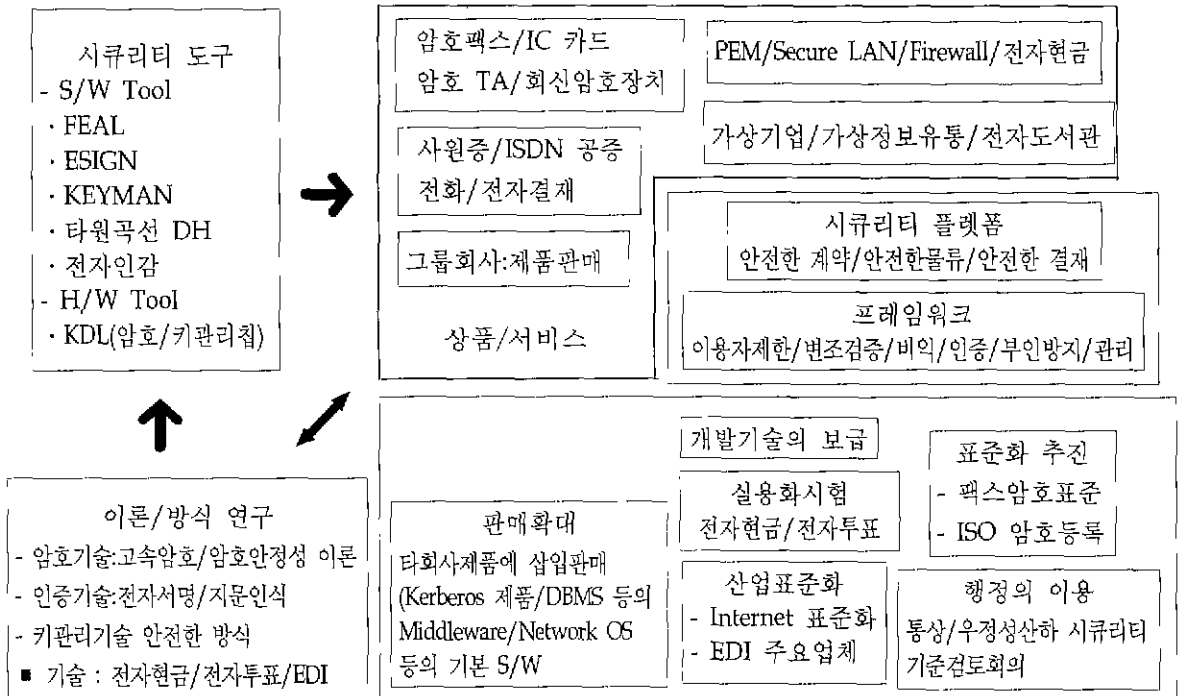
시큐리티 도구
- S/W Tool
· FEAL
· ESIGN
· KEYMAN
· 타원곡선 DH
· 전자인감
- H/W Tool
· KDL(암호/키관리칩)

암호팩스/IC 카드
암호 TA/회신암호장치

PEM/Secure LAN/Firewall/전자현금

가상기업/가상정보유통/전자도서관

사원증/ISDN 공중전화/전자결재

그룹회사:제품판매

상품/서비스

시큐리티 플렛폼
안전한 계약/안전한물류/안전한 결재

프레임워크
이용자제한/변조검증/비익/인증/부인방지/관리

이론/방식 연구
- 암호기술:고속암호/암호안정성 이론
- 인증기술:전자서명/지문인식
- 키관리기술 안전한 방식
■ 기술 : 전자현금/전자투표/EDI

판매확대
타회사제품에 삽입판매 (Kerberos 제품/DBMS 등의 Middleware/Network OS 등의 기본 S/W

개발기술의 보급

실용화시험
전자현금/전자투표

산업표준화
- Internet 표준화
- EDI 주요업체

표준화 추진
- 팩스암호표준
- ISO 암호등록

행정의 이용
통상/우정성산하 시큐리티 기준검토회의